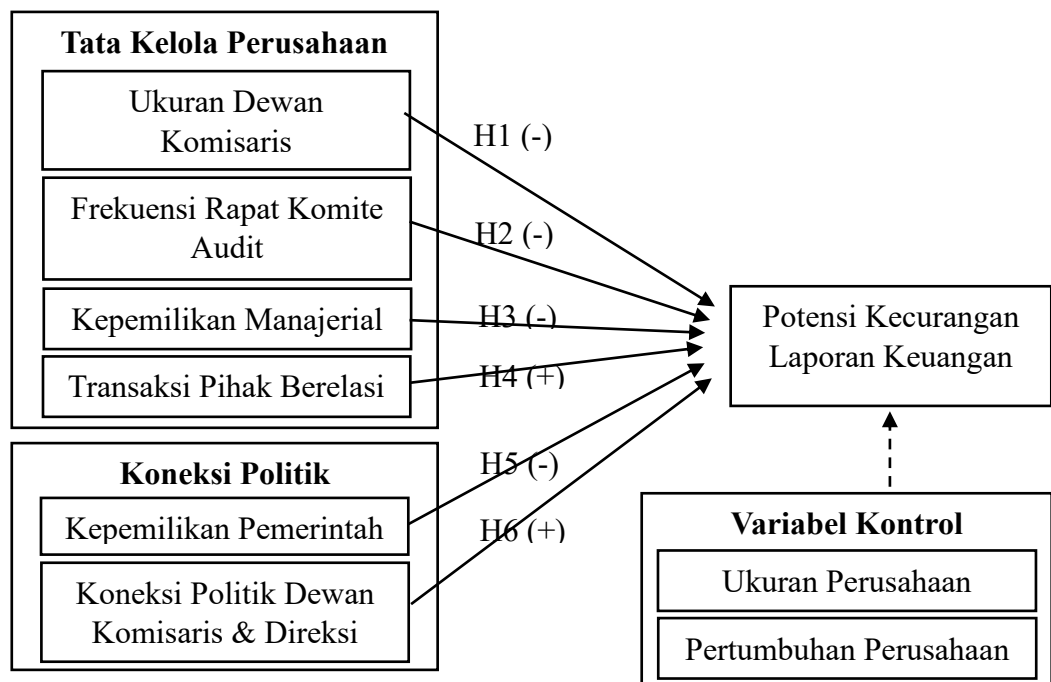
Tata Kelola Perusahaan

Ukuran Dewan Komisaris

Frekuensi Rapat Komite Audit

Kepemilikan Manajerial

Transaksi Pihak Berelasi

H1 (-)

H2 (-)

H3 (-)

H4 (+)

Potensi Kecurangan Laporan Keuangan

Koneksi Politik

Kepemilikan Pemerintah

Koneksi Politik Dewan Komisaris & Direksi

H5 (-)

H6 (+)

Variabel Kontrol

Ukuran Perusahaan

Pertumbuhan Perusahaan